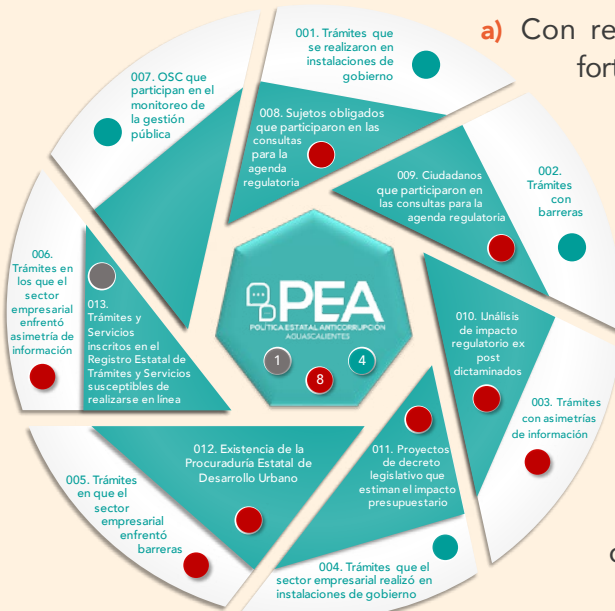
a) Con re
for

001. Trámites que se realizaron en instalaciones de gobierno

007. OSC que participan en el monitoreo de la gestión pública

008. Sujetos obligados que participaron en las consultas para la agenda regulatoria

009. Ciudadanos que participaron en las consultas para la agenda regulatoria

002. Trámites con barreras

006. Trámites en los que el sector empresarial enfrentó asimetría de información

013. Trámites y Servicios inscritos en el Registro Estatal de Trámites y Servicios susceptibles de realizarse en línea

PEA
POLÍTICA ESTATAL ANTICORRUPCIÓN
AGUASCALIENTES

1
4
8

010. IJnálisis de impacto regulatorio ex post dictaminados

003. Trámites con asimetrías de información

012. Existencia de la Procuraduría Estatal de Desarrollo Urbano

011. Proyectos de decreto legislativo que estiman el impacto presupuestario

005. Trámites en que el sector empresarial enfrentó barreras

004. Trámites que el sector empresarial realizó en instalaciones de gobierno

c